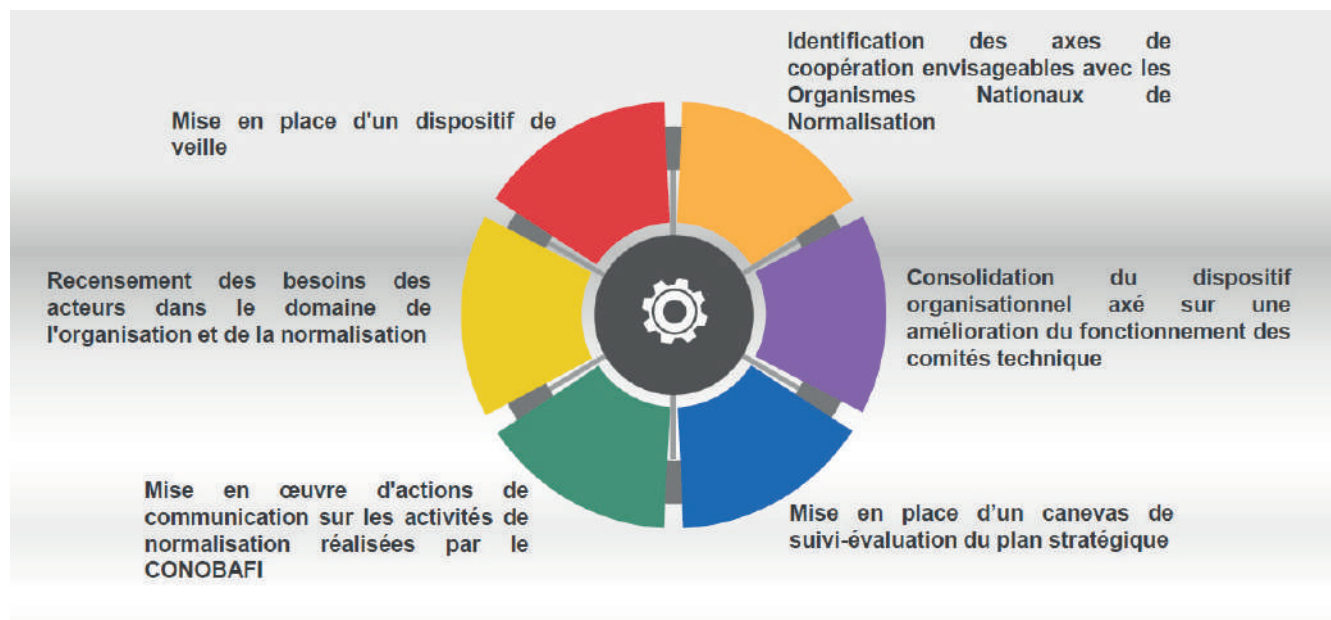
Identification des axes de coopération envisageables avec les Organismes Nationaux de Normalisation

Mise en place d'un dispositif de veille

Recensement des besoins des acteurs dans le domaine de l'organisation et de la normalisation

Consolidation du dispositif organisationnel axé sur une amélioration du fonctionnement des comités technique

Mise en œuvre d'actions de communication sur les activités de normalisation réalisées par le CONOBAFI

Mise en place d'un canevas de suivi-évaluation du plan stratégique